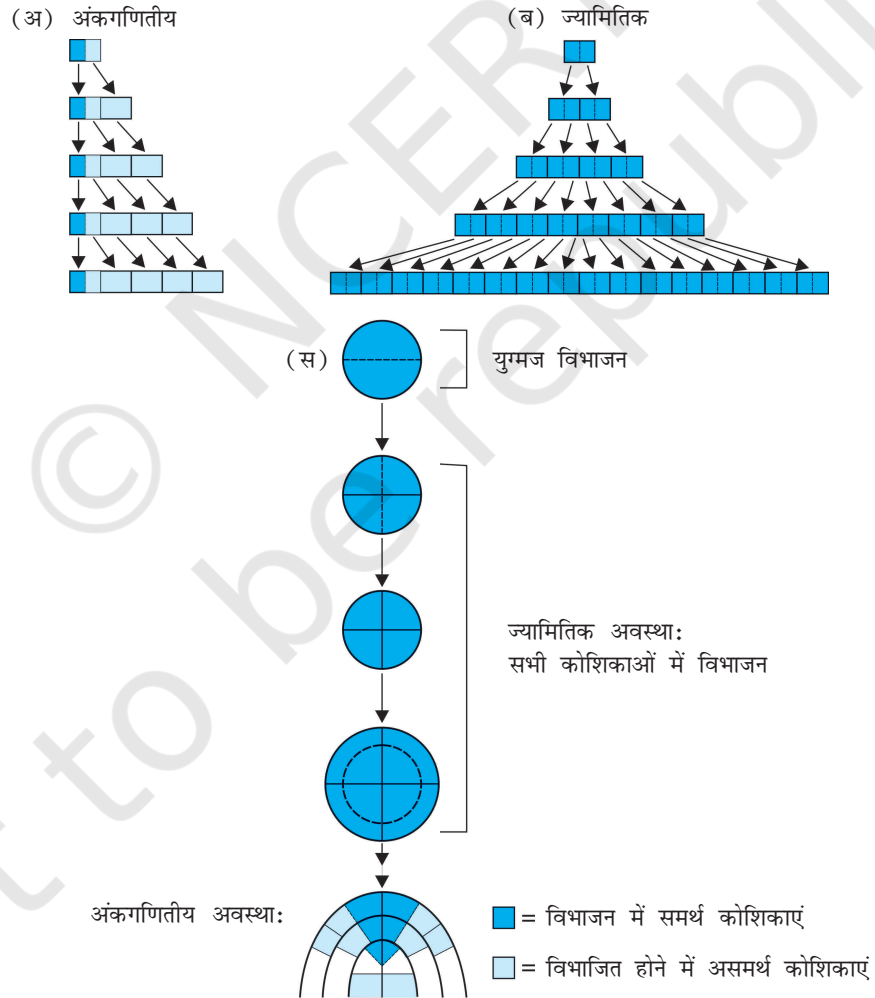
(अ) अंकगणितीय

(ब) ज्यामितिक

(स)

युग्मज विभाजन

ज्यामितिक अवस्था:
सभी कोशिकाओं में विभाजन

अंकगणितीय अवस्था:

= विभाजन में समर्थ कोशिकाएं

= विभाजित होने में असमर्थ कोशिकाएं

© NCERT not to be republished